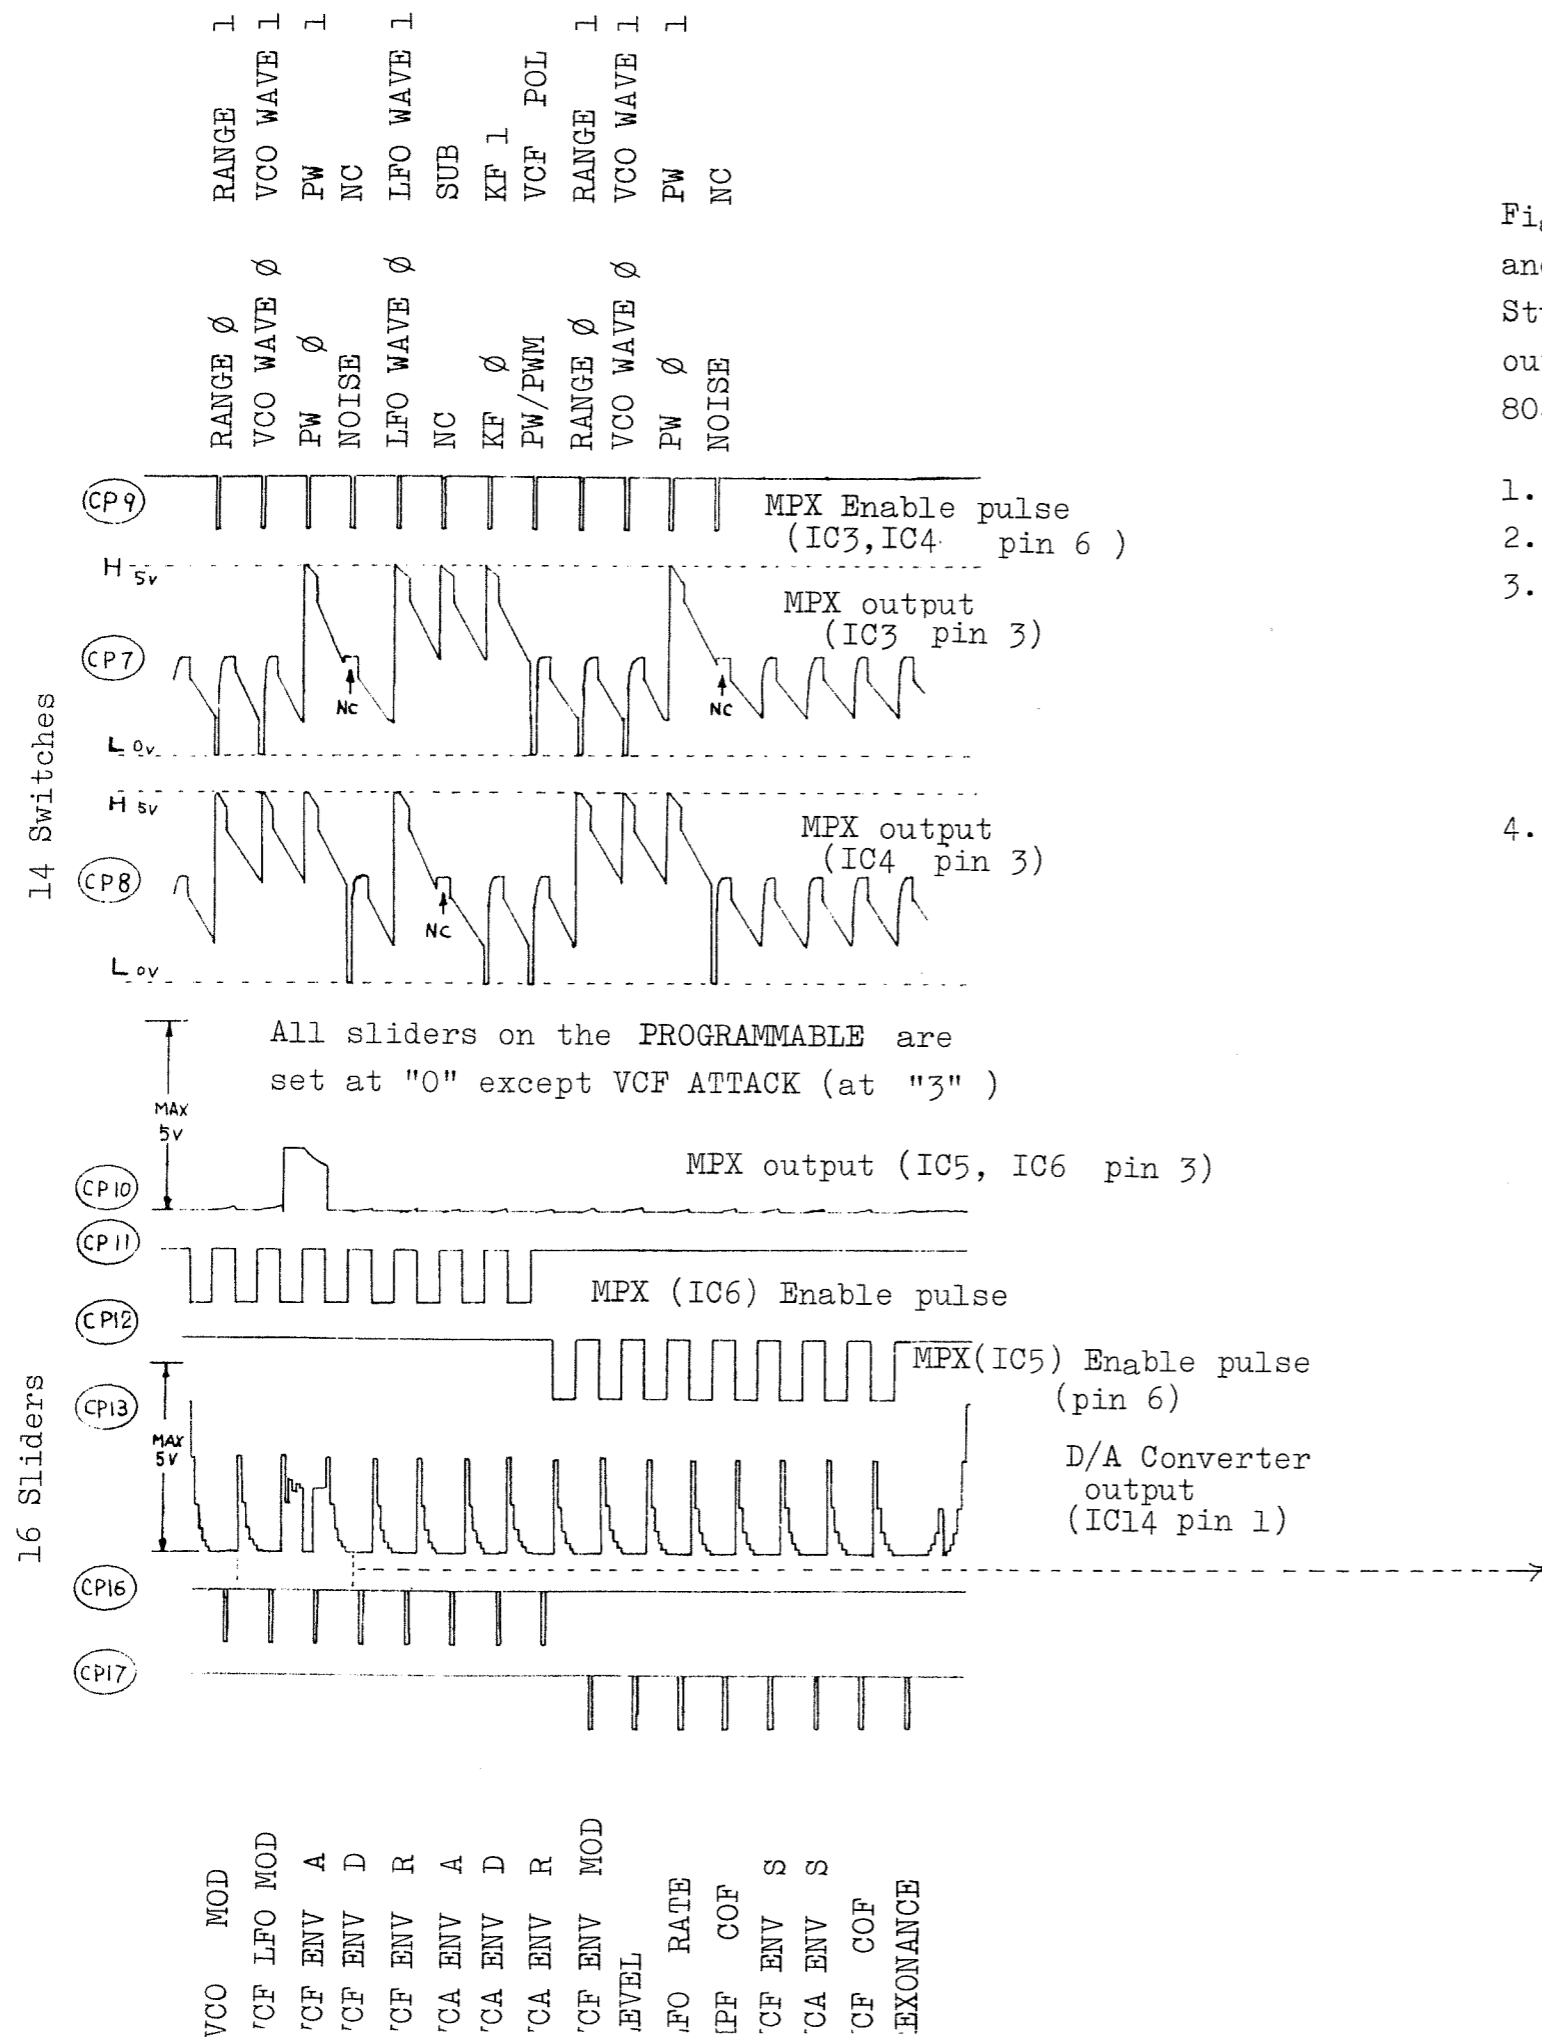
RANGE 1
VCO WAVE 1
PW 1
NC
LFO WAVE 1
SUB
KF 1
VCF POL
RANGE 1
VCO WAVE 1
PW 1
NC

RANGE Ø
VCO WAVE Ø
PW Ø
NOISE
LFO WAVE Ø
NC
KF Ø
PW/PWM
RANGE Ø
VCO WAVE Ø
PW Ø
NOISE

Fi
an
St
ou
80

1.
2.
3.
4.

14 Switches

CP9
MPX Enable pulse (IC3, IC4 pin 6 )

H 5v
CP7
MPX output (IC3 pin 3)
NC
NC
L 0v

H 5v
CP8
MPX output (IC4 pin 3)
NC
L 0v

All sliders on the PROGRAMMABLE are set at "0" except VCF ATTACK (at "3" )

MAX 5v

16 Sliders

CP10
MPX output (IC5, IC6 pin 3)
CP11
MPX (IC6) Enable pulse
CP12
$\overline{MPX}$(IC5) Enable pulse (pin 6)
CP13
MAX 5V
D/A Converter output (IC14 pin 1)
CP16
CP17

VCO MOD
'CF LFO MOD
'CF ENV A
'CF ENV D
'CF ENV R
'CA ENV A
'CA ENV D
'CA ENV R
'CF ENV MOD
.EVEL
.FO RATE
IPF COF
'CF ENV S
'CA ENV S
'CF COF
.EXONANCE